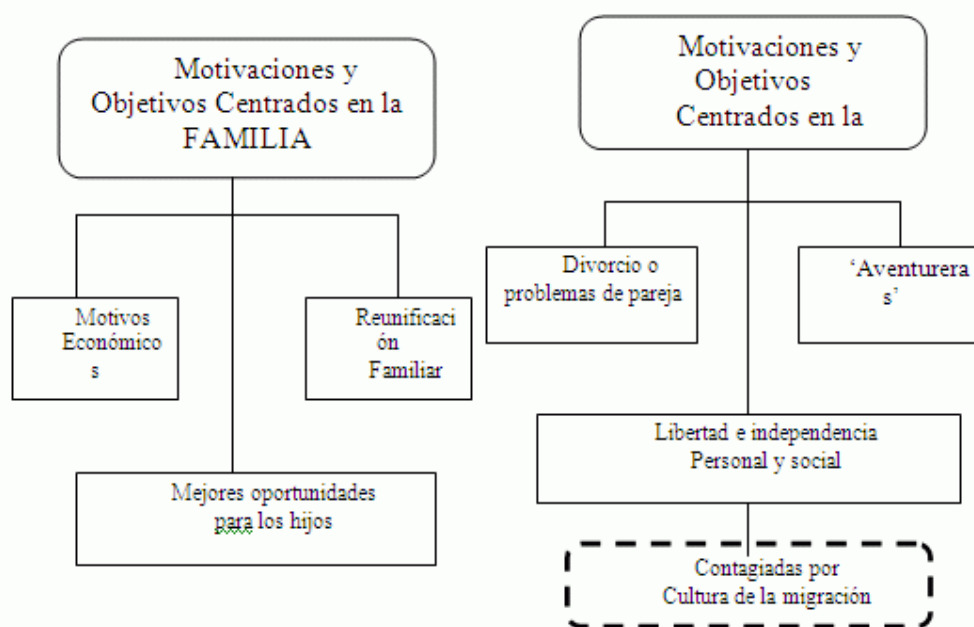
Motivaciones y Objetivos Centrados en la FAMILIA

Motivos Económico s

Reunificaci ón Familiar

Mejores oportunidades para los hijos

Motivaciones y Objetivos Centrados en la

Divorcio o problemas de pareja

'Aventurera s'

Libertad e independencia Personal y social

Contagiadas por Cultura de la migración